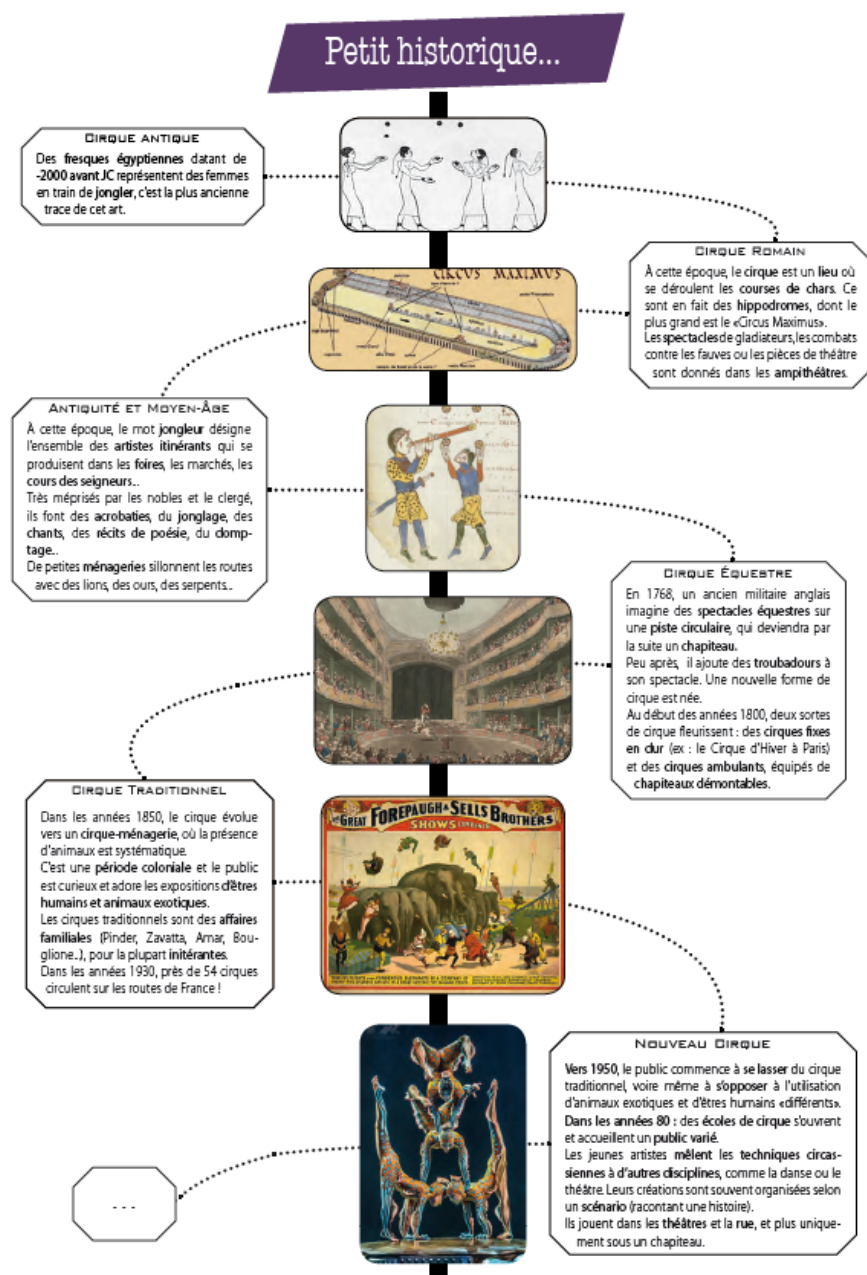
Petit historique...

Cirque antique
Des fresques égyptiennes datant de -2000 avant JC représentent des femmes en train de jongler, c'est la plus ancienne trace de cet art.

CIRCUS MAXIMUS

Cirque Romain
À cette époque, le cirque est un lieu où se déroulent les courses de chars. Ce sont en fait des hippodromes, dont le plus grand est le «Circus Maximus».
Les spectacles de gladiateurs, les combats contre les fauves ou les pièces de théâtre sont donnés dans les ampithéâtres.

Antiquité et Moyen-Âge
À cette époque, le mot jongleur désigne l'ensemble des artistes itinérants qui se produisent dans les foires, les marchés, les cours des seigneurs..
Très méprisés par les nobles et le clergé, ils font des acrobaties, du jonglage, des chants, des récits de poésie, du comptage..
De petites ménageries sillonnent les routes avec des lions, des ours, des serpents..

Cirque Équestre
En 1768, un ancien militaire anglais imagine des spectacles équestres sur une piste circulaire, qui deviendra par la suite un chapiteau.
Peu après, il ajoute des troubadours à son spectacle. Une nouvelle forme de cirque est née.
Au début des années 1800, deux sortes de cirque fleurissent : des cirques fixes en dur (ex : le Cirque d'Hiver à Paris) et des cirques ambulants, équipés de chapiteaux démontables.

Cirque Traditionnel
Dans les années 1850, le cirque évolue vers un cirque-ménagerie, où la présence d'animaux est systématique.
C'est une période coloniale et le public est curieux et adore les expositions d'êtres humains et animaux exotiques.
Les cirques traditionnels sont des affaires familiales (Pinder, Zavatta, Amar, Bouglione..), pour la plupart initérantes.
Dans les années 1930, près de 54 cirques circulent sur les routes de France !

THE GREAT FOREPAUGH & SELLS BROTHERS SHOWS COMBINED

Nouveau Cirque
Vers 1950, le public commence à se lasser du cirque traditionnel, voire même à s'opposer à l'utilisation d'animaux exotiques et d'êtres humains «différents».
Dans les années 80 : des écoles de cirque s'ouvrent et accueillent un public varié.
Les jeunes artistes mêlent les techniques circassiennes à d'autres disciplines, comme la danse ou le théâtre. Leurs créations sont souvent organisées selon un scénario (racontant une histoire).
Ils jouent dans les théâtres et la rue, et plus uniquement sous un chapiteau.

- - -